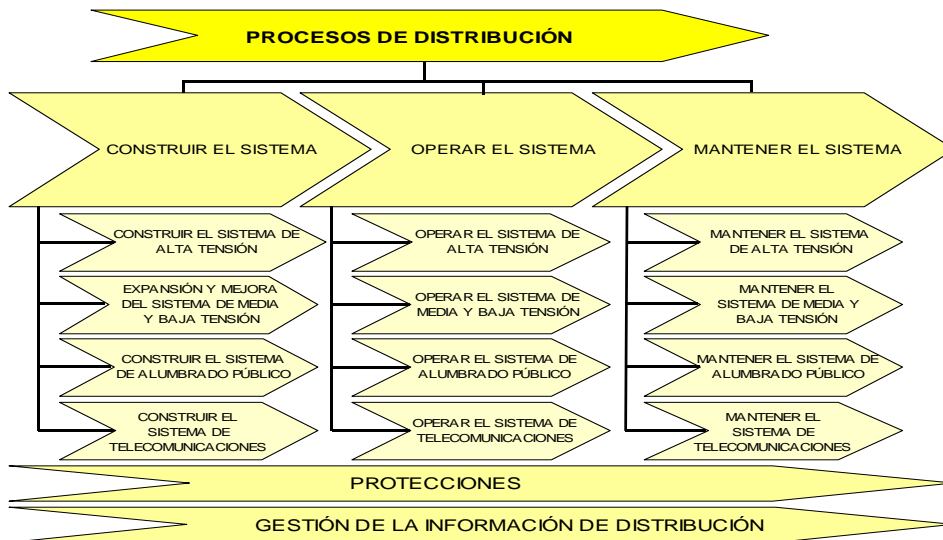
PROCESOS DE DISTRIBUCIÓN

CONSTRUIR EL SISTEMA

CONSTRUIR EL SISTEMA DE ALTA TENSIÓN

EXPANSIÓN Y MEJORA DEL SISTEMA DE MEDIA Y BAJA TENSIÓN

CONSTRUIR EL SISTEMA DE ALUMBRADO PÚBLICO

CONSTRUIR EL SISTEMA DE TELECOMUNICACIONES

OPERAR EL SISTEMA

OPERAR EL SISTEMA DE ALTA TENSIÓN

OPERAR EL SISTEMA DE MEDIA Y BAJA TENSIÓN

OPERAR EL SISTEMA DE ALUMBRADO PÚBLICO

OPERAR EL SISTEMA DE TELECOMUNICACIONES

MANTENER EL SISTEMA

MANTENER EL SISTEMA DE ALTA TENSIÓN

MANTENER EL SISTEMA DE MEDIA Y BAJA TENSIÓN

MANTENER EL SISTEMA DE ALUMBRADO PÚBLICO

MANTENER EL SISTEMA DE TELECOMUNICACIONES

PROTECCIONES

GESTIÓN DE LA INFORMACIÓN DE DISTRIBUCIÓN